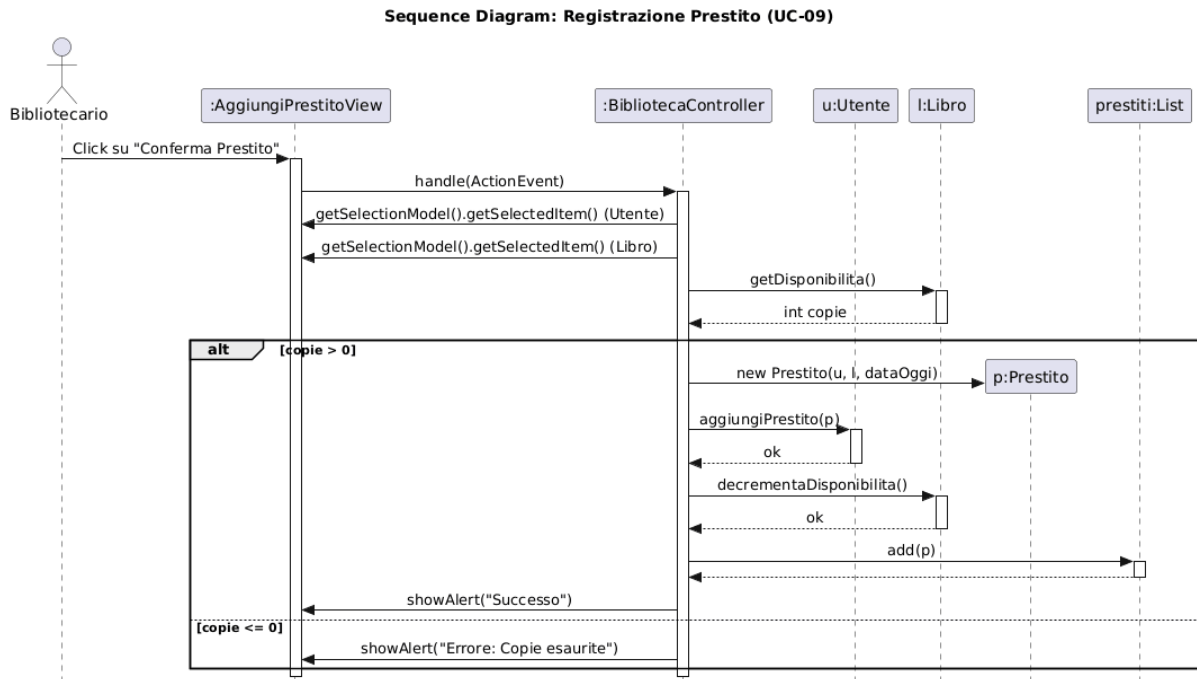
Sequence Diagram: Registrazione Prestito (UC-09)

Bibliotecario

:AggiungiPrestitoView

:BibliotecaController

u:Utente

l:Libro

prestiti:List

Click su "Conferma Prestito"

handle(ActionEvent)

getSelectionModel().getSelectedItem() (Utente)

getSelectionModel().getSelectedItem() (Libro)

getDisponibilita()

int copie

alt [copie > 0]

new Prestito(u, l, dataOggi)

p:Prestito

aggiungiPrestito(p)

ok

decrementaDisponibilita()

ok

add(p)

showAlert("Successo")

[copie <= 0]

showAlert("Errore: Copie esaurite")